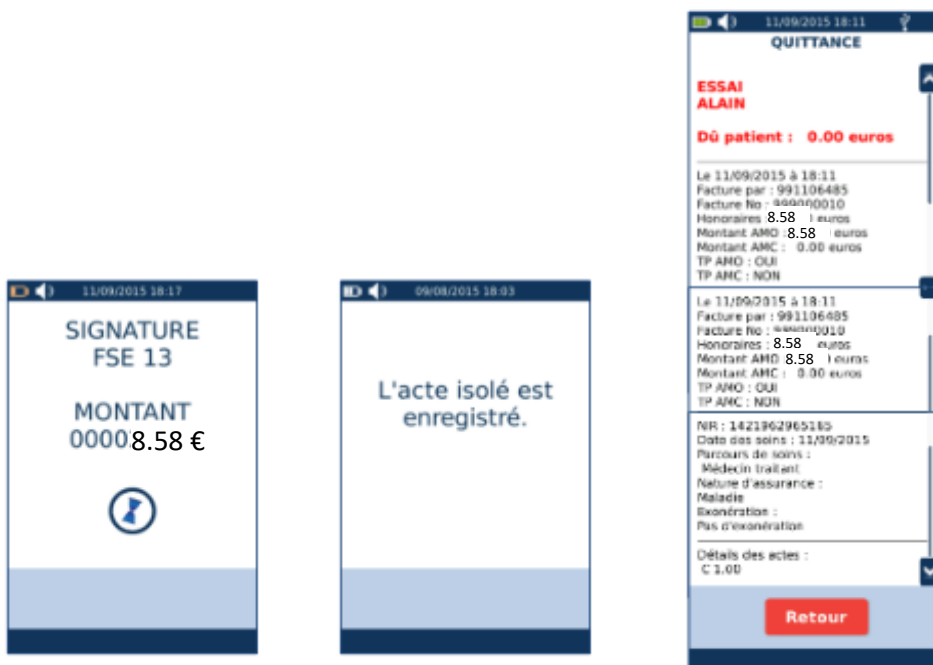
11/09/2015 18:17

SIGNATURE
FSE 13

MONTANT
0000 8.58 €

09/08/2015 18:03

L'acte isolé est enregistré.

11/09/2015 18:11

QUITTANCE

ESSAI
ALAIN

Dû patient : 0.00 euros

Le 11/09/2015 à 18:11
Facture par : 991106485
Facture No : 999000010
Honoraires : 8.58 euros
Montant AMO : 8.58 euros
Montant AMC : 0.00 euros
TP AMO : OUI
TP AMC : NON

Le 11/09/2015 à 18:11
Facture par : 991106485
Facture No : 999000010
Honoraires : 8.58 euros
Montant AMO 8.58 euros
Montant AMC : 0.00 euros
TP AMO : OUI
TP AMC : NON

NIR : 1421962965165
Date des soins : 11/09/2015
Parcours de soins :
Médecin traitant
Nature d'assurance :
Maladie
Exonération :
Pas d'exonération

Détails des actes :
C 1.00

Retour